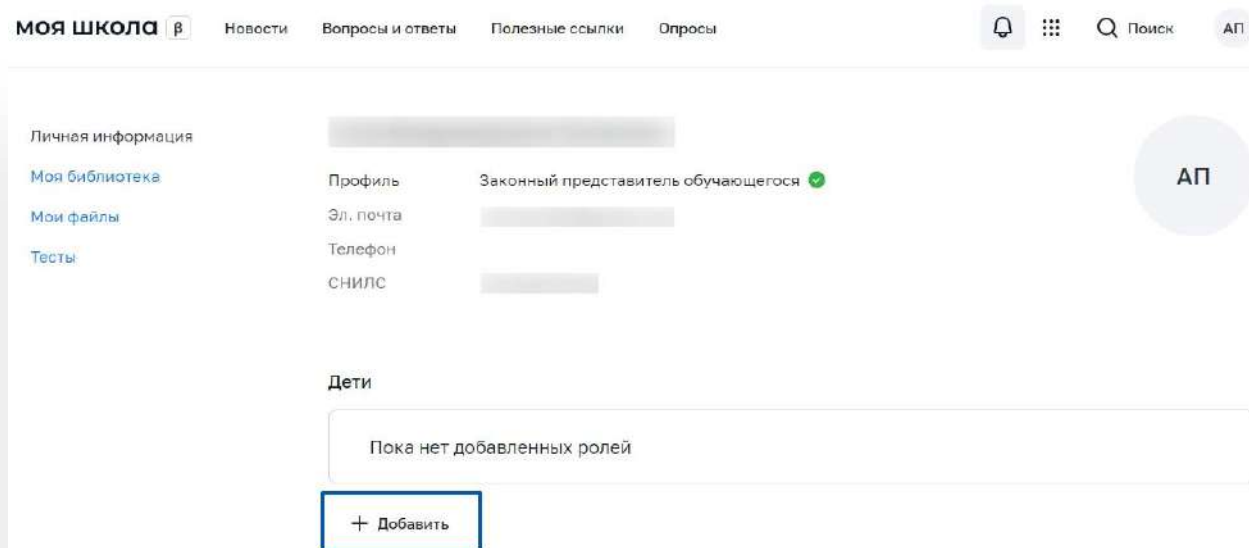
МОЯ ШКОЛА β Новости Вопросы и ответы Полезные ссылки Опросы Поиск АП

Личная информация
Моя библиотека
Мои файлы
Тесты

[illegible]

Профиль Законный представитель обучающегося
Эл. почта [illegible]
Телефон
СНИЛС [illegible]

АП

Дети

Пока нет добавленных ролей

+ Добавить